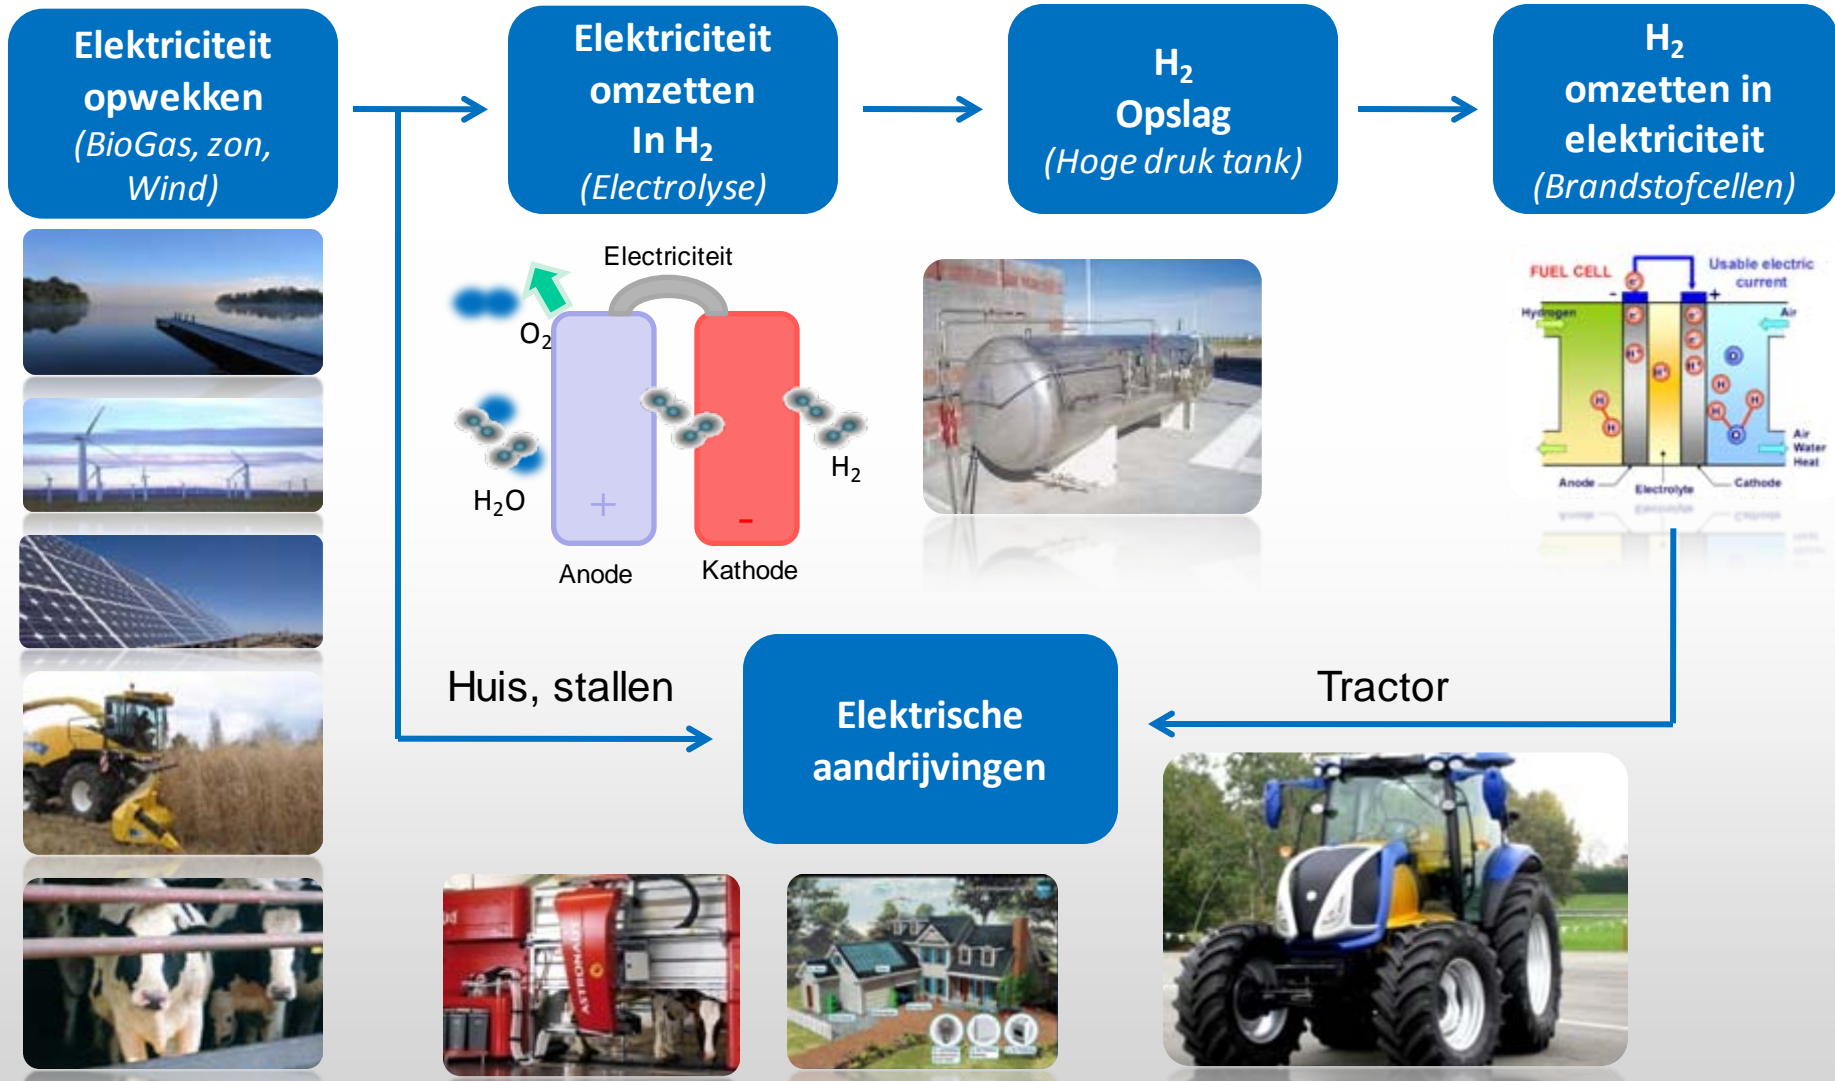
Elektriciteit opwekken
(BioGas, zon, Wind)

Elektriciteit omzetten In $H_2$
(Electrolyse)

$H_2$
Opslag
(Hoge druk tank)

$H_2$
omzetten in elektriciteit
(Brandstofcellen)

Electriciteit
$O_2$
$H_2O$
$H_2$
+
-
Anode
Kathode

FUEL CELL
Usable electric current
Hydrogen
Air
Air Water Heat
Anode
Electrolyte
Cathode

Huis, stallen

Elektrische aandrijvingen

Tractor

ASTRONAUT